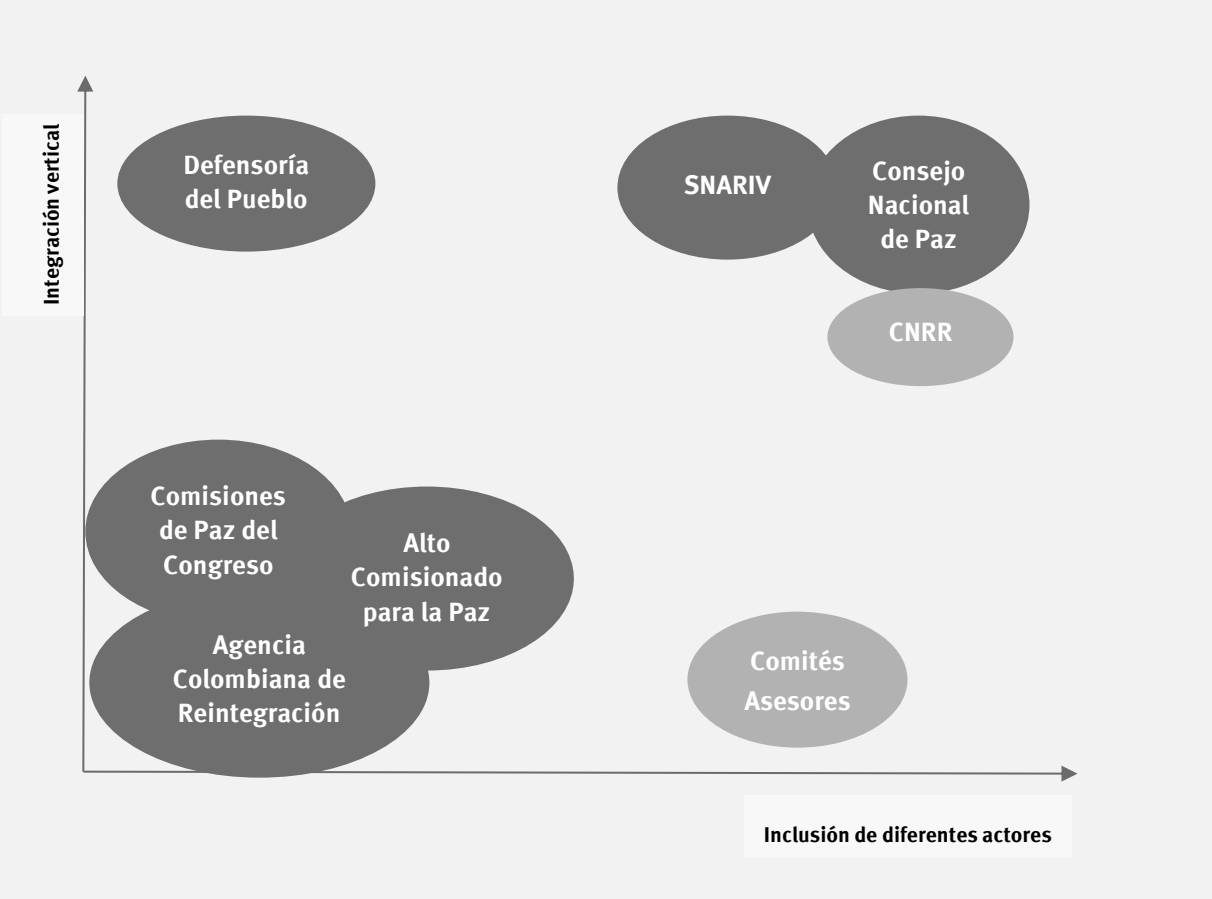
Integración vertical

Defensoría del Pueblo

SNARIV

Consejo Nacional de Paz

CNRR

Comisiones de Paz del Congreso

Alto Comisionado para la Paz

Agencia Colombiana de Reintegración

Comités Asesores

Inclusión de diferentes actores